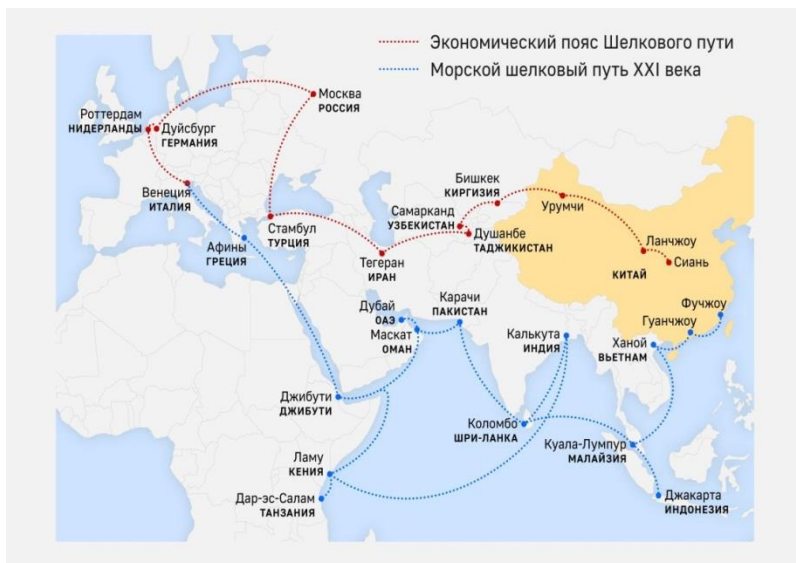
Экономический пояс Шелкового пути
Морской шелковый путь XXI века

Роттердам
НИДЕРЛАНДЫ
Дуйсбург
ГЕРМАНИЯ
Москва
РОССИЯ
Венеция
ИТАЛИЯ
Афины
ГРЕЦИЯ
Стамбул
ТУРЦИЯ
Тегеран
ИРАН
Бишкек
КИРГИЗИЯ
Самарканд
УЗБЕКИСТАН
Душанбе
ТАДЖИКИСТАН
Урумчи
Ланчжоу
КИТАЙ
Сиань
Фучжоу
Гуанчжоу
Ханой
ВЬЕТНАМ
Дубай
ОАЭ
Маскат
ОМАН
Карачи
ПАКИСТАН
Калькута
ИНДИЯ
Джибути
ДЖИБУТИ
Коломбо
ШРИ-ЛАНКА
Куала-Лумпур
МАЛАЙЗИЯ
Ламу
КЕНИЯ
Дар-эс-Салам
ТАНЗАНИЯ
Джакарта
ИНДОНЕЗИЯ